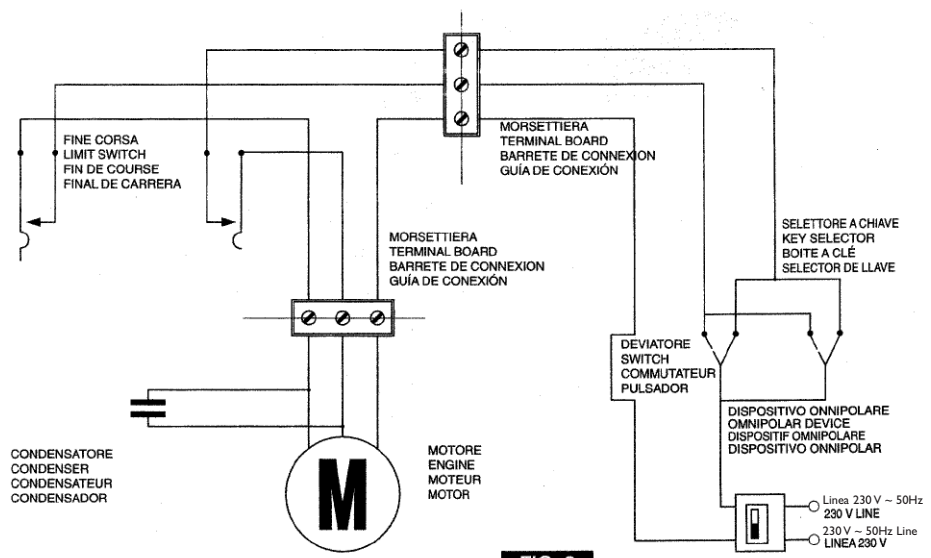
MORSETTIERA
TERMINAL BOARD
BARRETE DE CONNEXION
GUÍA DE CONEXIÓN

FINE CORSA
LIMIT SWITCH
FIN DE COURSE
FINAL DE CARRERA

MORSETTIERA
TERMINAL BOARD
BARRETE DE CONNEXION
GUÍA DE CONEXIÓN

SELETTORE A CHIAVE
KEY SELECTOR
BOITE A CLÉ
SELECTOR DE LLAVE

DEVIATORE
SWITCH
COMMUTATEUR
PULSADOR

DISPOSITIVO ONNIPOLARE
OMNIPOLAR DEVICE
DISPOSITIF OMNIPOLARE
DISPOSITIVO ONNIPOLAR

CONDENSATORE
CONDENSER
CONDENSATEUR
CONDENSADOR

M

MOTORE
ENGINE
MOTEUR
MOTOR

Linea 230 V ~ 50Hz
230 V LINE
230 V ~ 50Hz Line
LINEA 230 V

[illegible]